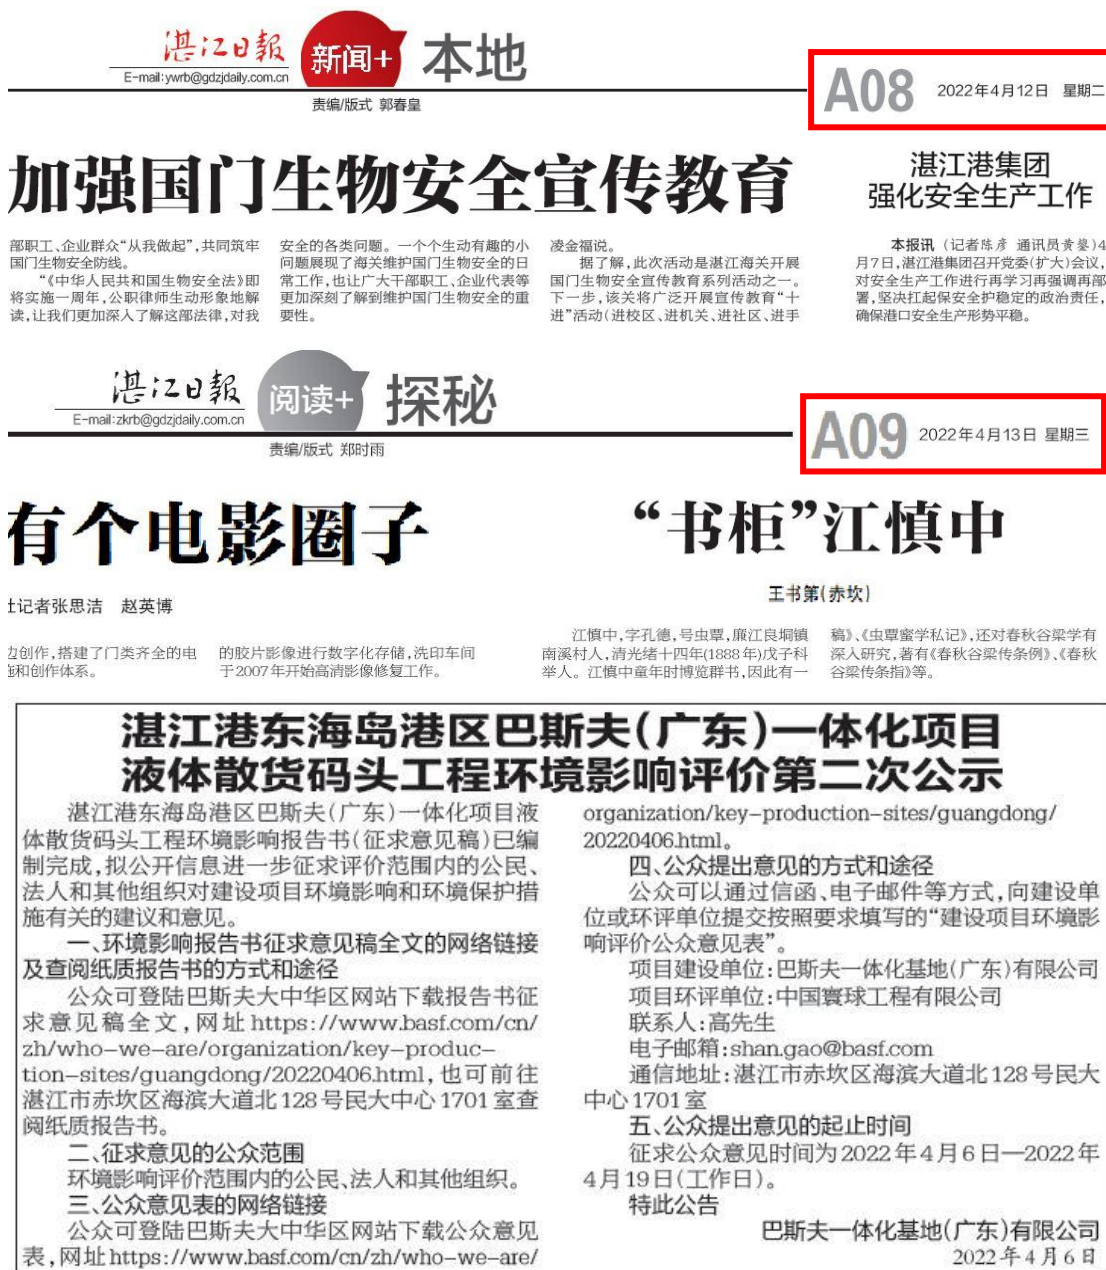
湛江日報 E-mail:ywrb@gdzjdaily.com.cn 新闻+ 本地

A08 2022年4月12日 星期二

责编/版式 郭春皇

加强国门生物安全宣传教育

湛江港集团
强化安全生产工作

部职工、企业群众"从我做起",共同筑牢国门生物安全防线。
"《中华人民共和国生物安全法》即将实施一周年,公职律师生动形象地解读,让我们更加深入了解这部法律,对我

安全的各类问题。一个个生动有趣的小问题展现了海关维护国门生物安全的日常工作,也让广大干部职工、企业代表等更加深刻了解到维护国门生物安全的重要性。

凌金福说。
据了解,此次活动是湛江海关开展国门生物安全宣传教育系列活动之一。下一步,该关将广泛开展宣传教育"十进"活动(进校区、进机关、进社区、进手

本报讯 (记者陈彦 通讯员黄晏)4月7日,湛江港集团召开党委(扩大)会议,对安全生产工作进行再学习再强调再部署,坚决扛起保安全护稳定的政治责任,确保港口安全生产形势平稳。

湛江日報 E-mail:zkrb@gdzjdaily.com.cn 阅读+ 探秘

A09 2022年4月13日 星期三

责编/版式 郑时雨

有个电影圈子

"书柜"江慎中

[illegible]记者张思洁 赵英博

王书第(赤坎)

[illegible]创作,搭建了门类齐全的电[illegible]和创作体系。

的胶片影像进行数字化存储,洗印车间于2007年开始高清影像修复工作。

江慎中,字孔德,号虫覃,廉江良垌镇南溪村人,清光绪十四年(1888年)戊子科举人。江慎中童年时博览群书,因此有一

稿》、《虫覃蜜学私记》,还对春秋谷梁学有深入研究,著有《春秋谷梁传条例》、《春秋谷梁传条指》等。

湛江港东海岛港区巴斯夫(广东)一体化项目
液体散货码头工程环境影响评价第二次公示

湛江港东海岛港区巴斯夫(广东)一体化项目液体散货码头工程环境影响报告书(征求意见稿)已编制完成,拟公开信息进一步征求评价范围内的公民、法人和其他组织对建设项目环境影响和环境保护措施有关的建议和意见。

一、环境影响报告书征求意见稿全文的网络链接及查阅纸质报告书的方式和途径

公众可登陆巴斯夫大中华区网站下载报告书征求意见稿全文,网址https://www.basf.com/cn/zh/who-we-are/organization/key-production-sites/guangdong/20220406.html,也可前往湛江市赤坎区海滨大道北128号民大中心1701室查阅纸质报告书。

二、征求意见的公众范围

环境影响评价范围内的公民、法人和其他组织。

三、公众意见表的网络链接

公众可登陆巴斯夫大中华区网站下载公众意见表,网址https://www.basf.com/cn/zh/who-we-are/organization/key-production-sites/guangdong/20220406.html。

四、公众提出意见的方式和途径

公众可以通过信函、电子邮件等方式,向建设单位或环评单位提交按照要求填写的"建设项目环境影响评价公众意见表"。

项目建设单位:巴斯夫一体化基地(广东)有限公司
项目环评单位:中国寰球工程有限公司
联系人:高先生
电子邮箱:shan.gao@basf.com
通信地址:湛江市赤坎区海滨大道北128号民大中心1701室

五、公众提出意见的起止时间

征求公众意见时间为2022年4月6日—2022年4月19日(工作日)。

特此公告

巴斯夫一体化基地(广东)有限公司
2022年4月6日